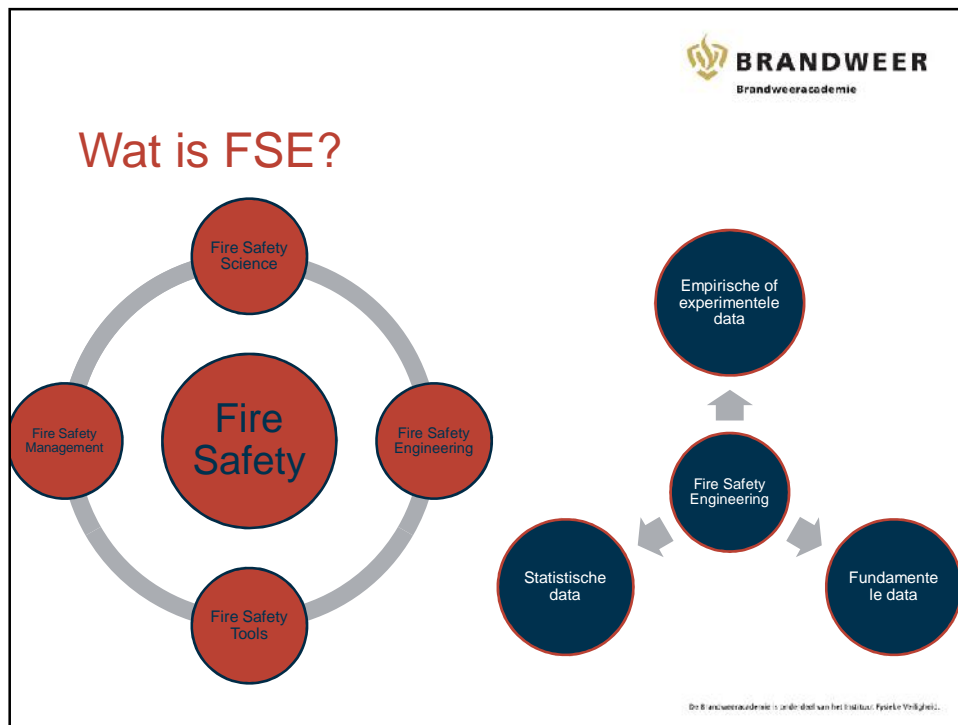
BRANDWEER
Brandweeracademie

Wat is FSE?

Fire Safety Science

Fire Safety Management

Fire Safety

Fire Safety Engineering

Fire Safety Tools

Empirische of experimentele data

Fire Safety Engineering

Statistische data

Fundamente le data

De Brandweeracademie is onderdeel van het Instituut Fysieke Veiligheid.